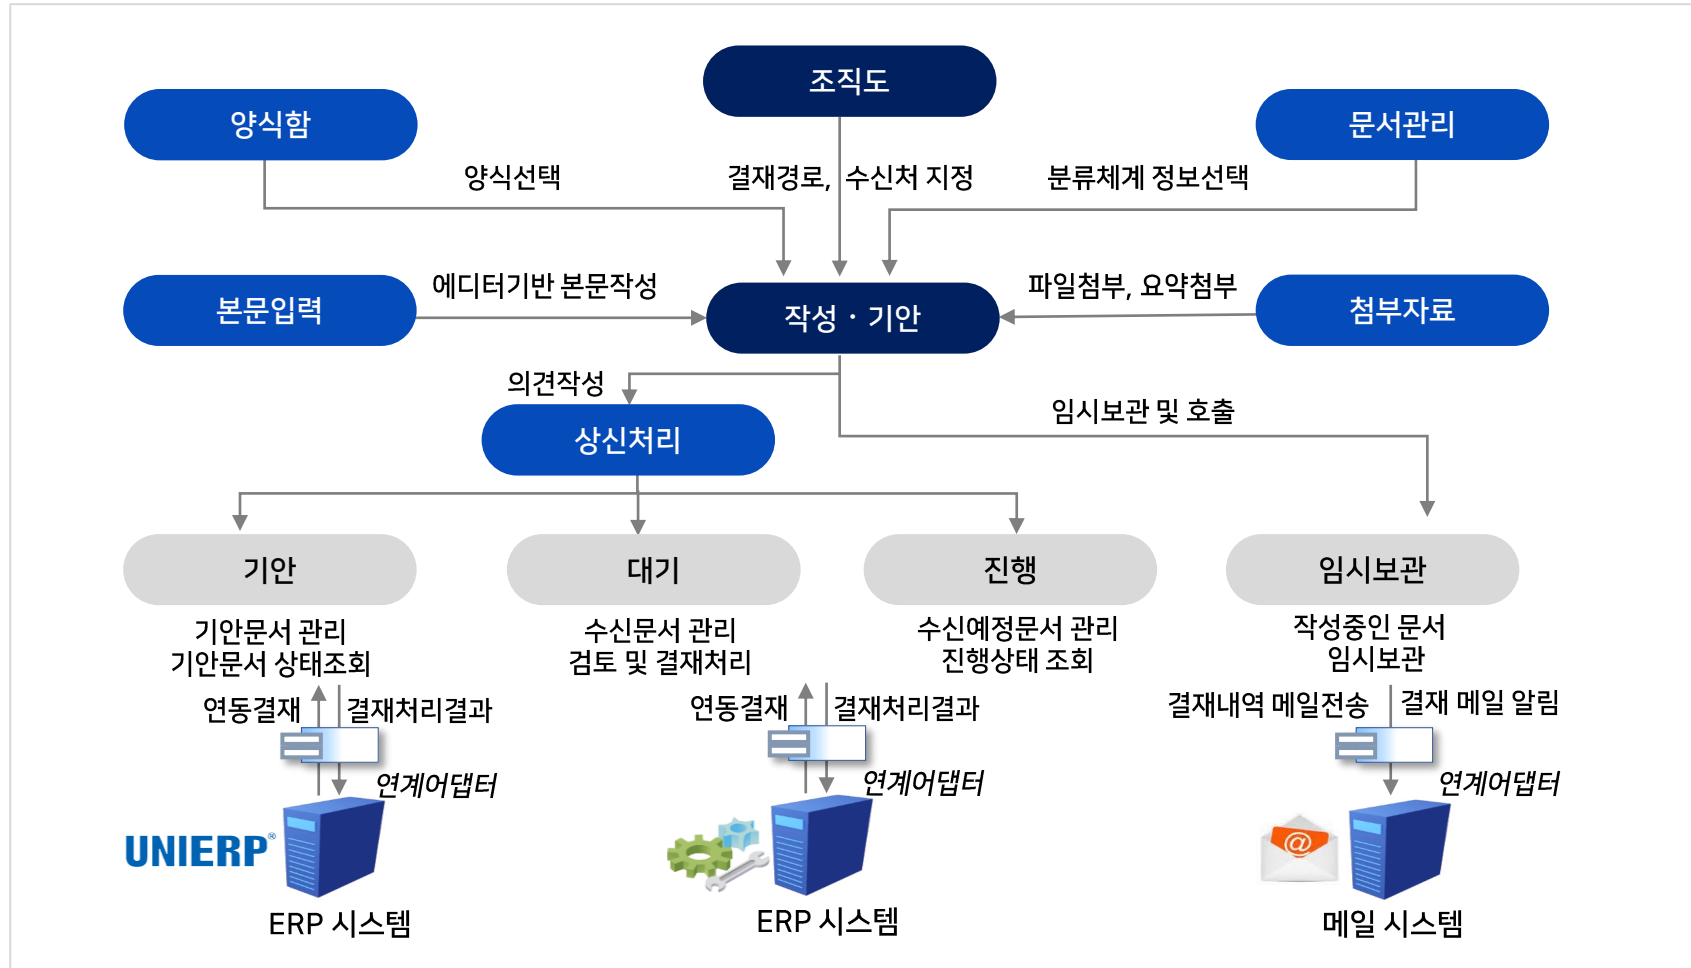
조직도

양식함

문서관리

양식선택

결재경로, 수신처 지정

분류체계 정보선택

본문입력

에디터기반 본문작성

작성 · 기안

파일첨부, 요약첨부

첨부자료

의견작성

상신처리

임시보관 및 호출

기안

기안문서 관리
기안문서 상태조회

연동결재

결재처리결과

연계어댑터

UNIERP®

ERP 시스템

대기

수신문서 관리
검토 및 결재처리

연동결재

결재처리결과

연계어댑터

ERP 시스템

진행

수신예정문서 관리
진행상태 조회

임시보관

작성중인 문서
임시보관

결재내역 메일전송

결재 메일 알림

연계어댑터

메일 시스템